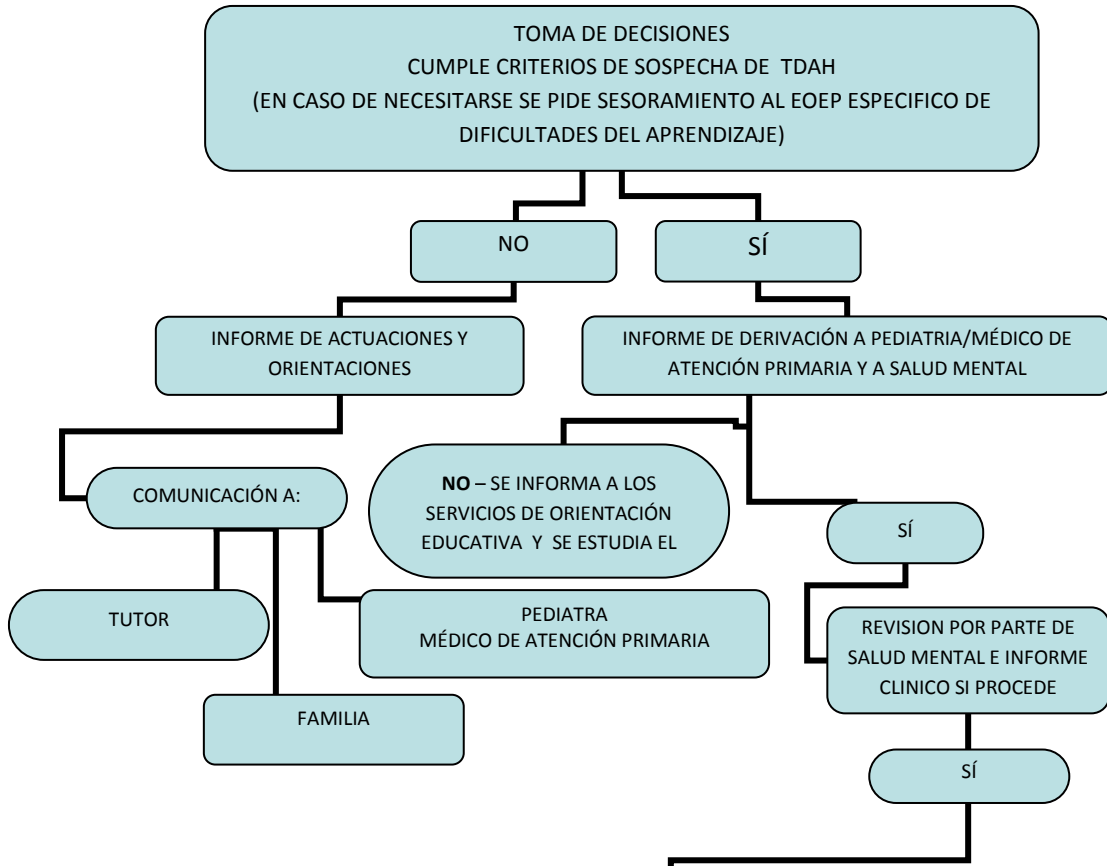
TOMA DE DECISIONES
CUMPLE CRITERIOS DE SOSPECHA DE TDAH
(EN CASO DE NECESITARSE SE PIDE SESORAMIENTO AL EOEP ESPECIFICO DE DIFICULTADES DEL APRENDIZAJE)

NO

SÍ

INFORME DE ACTUACIONES Y ORIENTACIONES

INFORME DE DERIVACIÓN A PEDIATRIA/MÉDICO DE ATENCIÓN PRIMARIA Y A SALUD MENTAL

COMUNICACIÓN A:

**NO** – SE INFORMA A LOS SERVICIOS DE ORIENTACIÓN EDUCATIVA Y SE ESTUDIA EL

SÍ

TUTOR

PEDIATRA
MÉDICO DE ATENCIÓN PRIMARIA

REVISION POR PARTE DE SALUD MENTAL E INFORME CLINICO SI PROCEDE

FAMILIA

SÍ